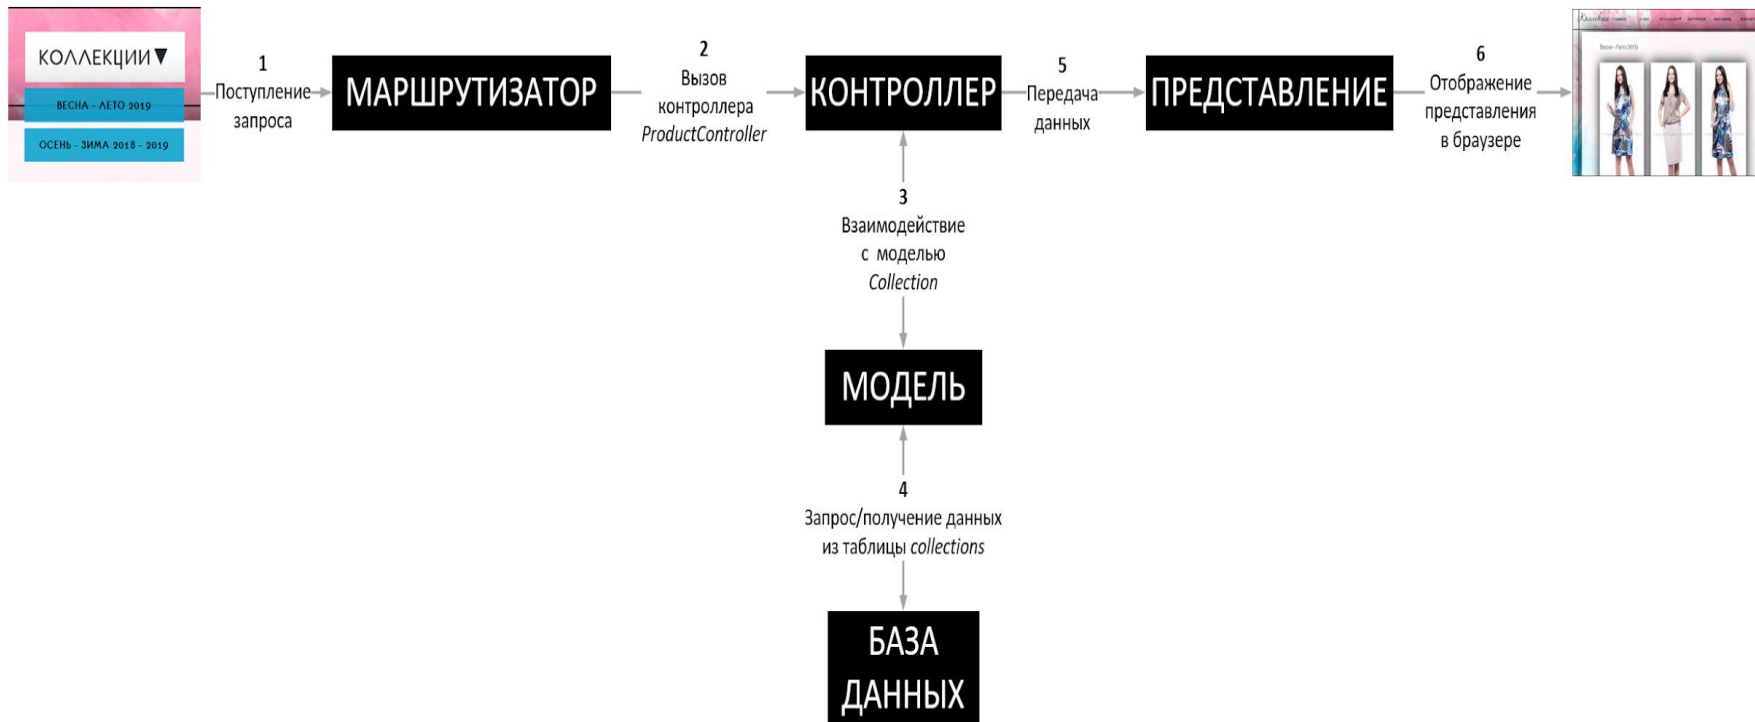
КОЛЛЕКЦИИ▼

ВЕСНА - ЛЕТО 2019

ОСЕНЬ - ЗИМА 2018 - 2019

1
Поступление запроса

МАРШРУТИЗАТОР

2
Вызов контроллера *ProductController*

КОНТРОЛЛЕР

5
Передача данных

ПРЕДСТАВЛЕНИЕ

6
Отображение представления в браузере

3
Взаимодействие с моделью *Collection*

МОДЕЛЬ

4
Запрос/получение данных из таблицы *collections*

БАЗА ДАННЫХ